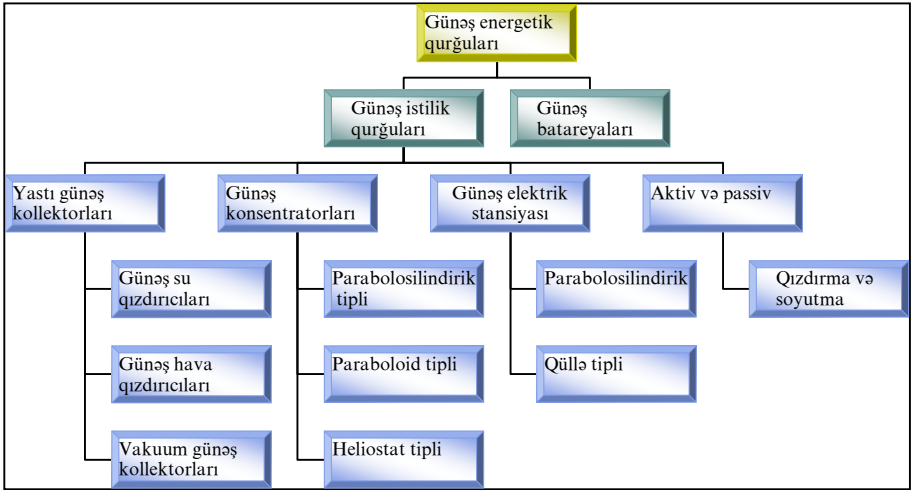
Günəş energetik qurğuları

Günəş istilik qurğuları

Günəş batareyaları

Yastı günəş kollektorları

Günəş konsentratorları

Günəş elektrik stansiyası

Aktiv və passiv

Günəş su qızdırıcıları

Günəş hava qızdırıcıları

Vakuum günəş kollektorları

Parabolosilindirik tipli

Paraboloid tipli

Heliostat tipli

Parabolosilindirik

Qüllə tipli

Qızdırma və soyutma